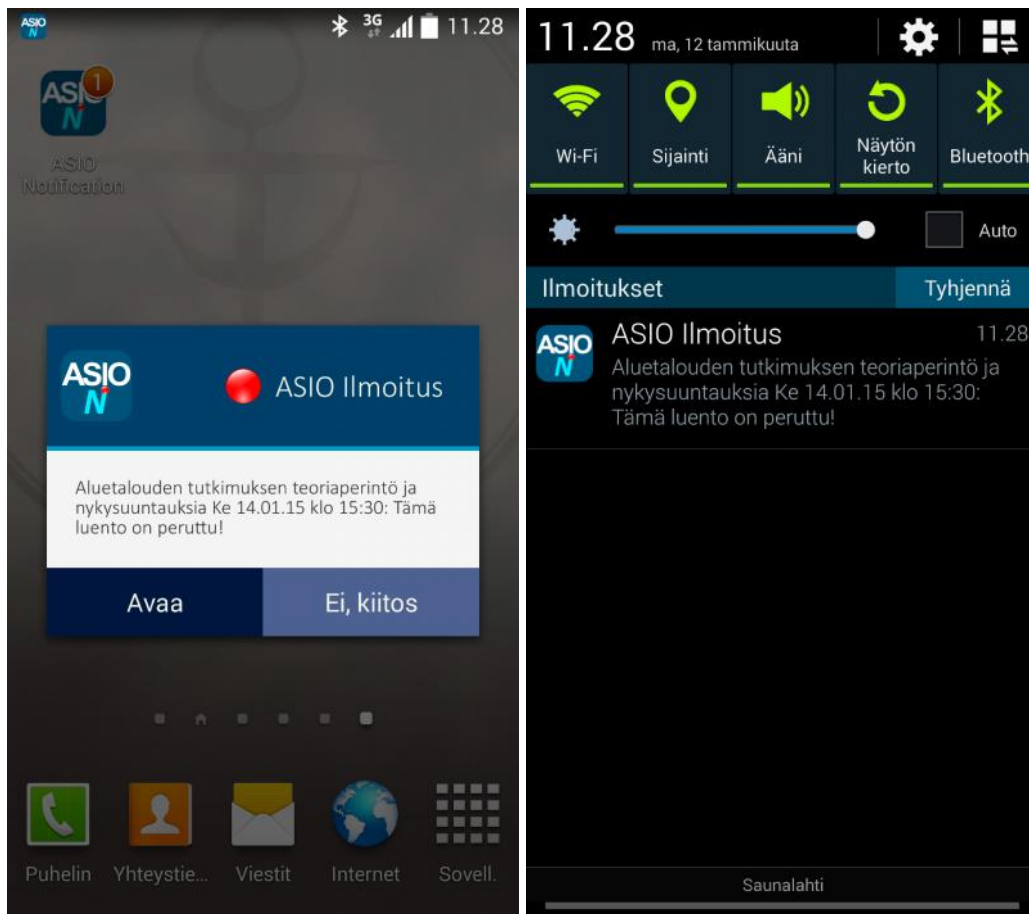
ASIO N

3G 11.28

ASIO N 1
ASIO Notification

ASIO N
ASIO Ilmoitus

Aluetalouden tutkimuksen teoriaperintö ja nykysuuntauksia Ke 14.01.15 klo 15:30: Tämä luento on peruttu!

Avaa
Ei, kiitos

Puhelin
Yhteystie...
Viestit
Internet
Sovell.

11.28 ma, 12 tammikuuta

Wi-Fi
Sijainti
Ääni
Näytön kierto
Bluetooth

Auto

Ilmoitukset
Tyhjennä

ASIO N
ASIO Ilmoitus
11.28
Aluetalouden tutkimuksen teoriaperintö ja nykysuuntauksia Ke 14.01.15 klo 15:30: Tämä luento on peruttu!

Saunalahti